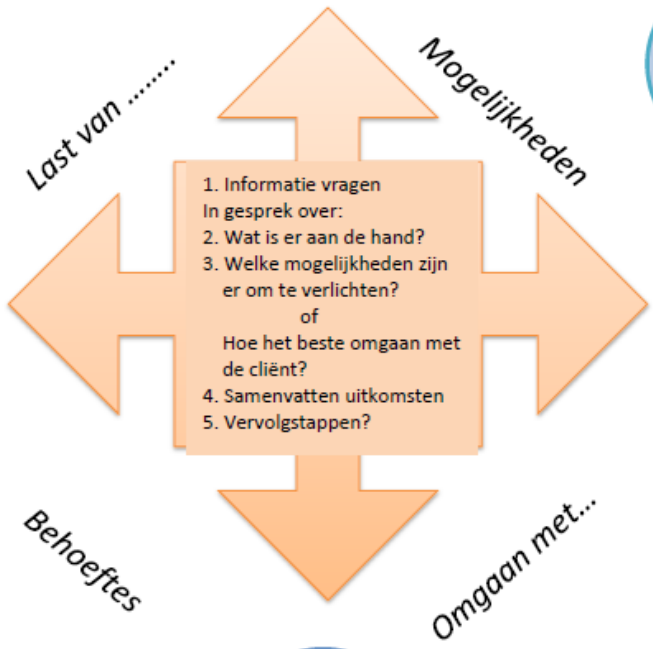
Last van .......

Mogelijkheden

1. Informatie vragen
In gesprek over:
2. Wat is er aan de hand?
3. Welke mogelijkheden zijn er om te verlichten?
of
Hoe het beste omgaan met de cliënt?
4. Samenvatten uitkomsten
5. Vervolgstappen?

Behoeftes

Omgaan met...